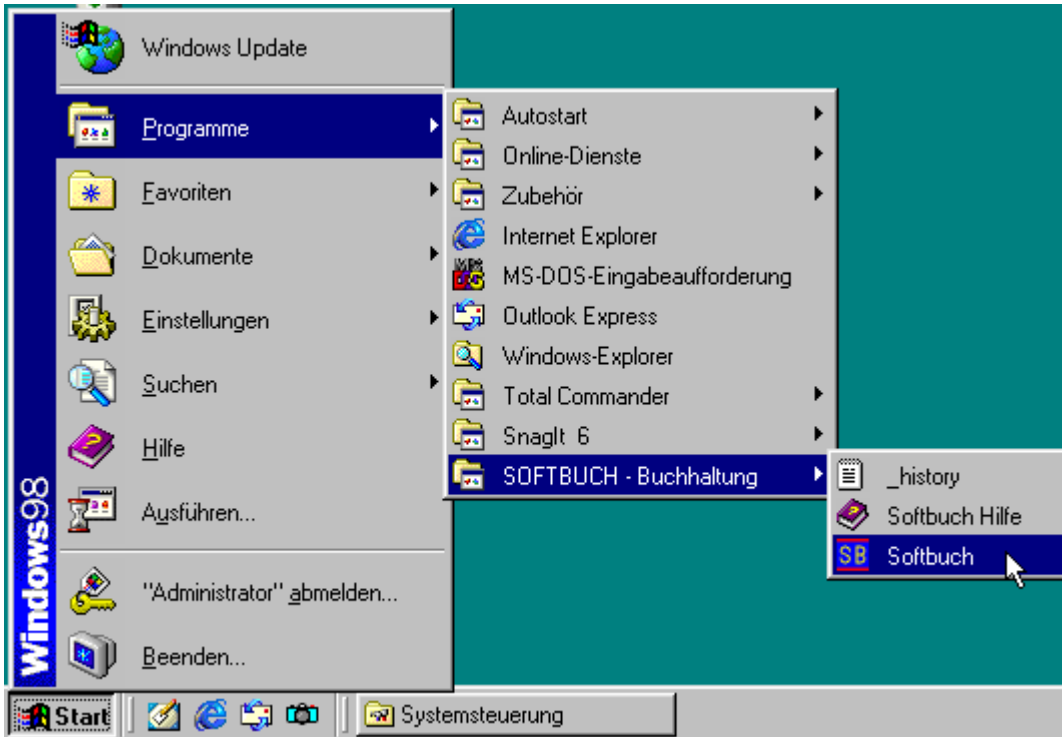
Windows Update

Programme

Favoriten

Dokumente

Einstellungen

Suchen

Hilfe

Ausführen...

"Administrator" abmelden...

Beenden...

Windows98

Autostart

Online-Dienste

Zubehör

Internet Explorer

MS-DOS-Eingabeaufforderung

Outlook Express

Windows-Explorer

Total Commander

SnagIt 6

SOFTBUCH - Buchhaltung

_history

Softbuch Hilfe

SB Softbuch

Start

Systemsteuerung